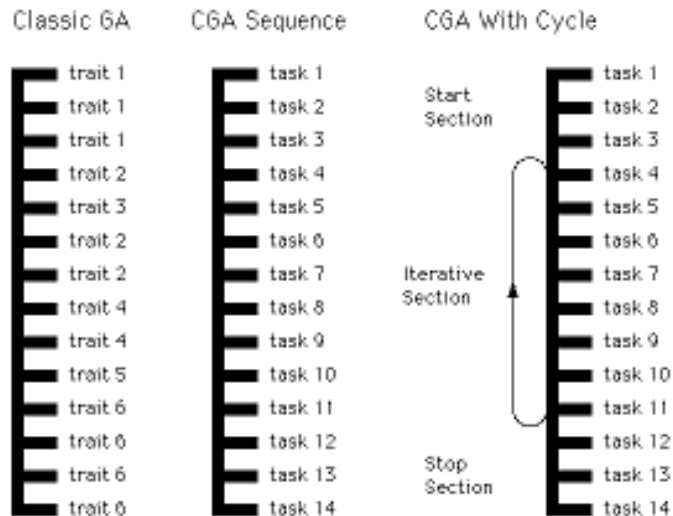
Classic GA

trait 1
trait 1
trait 1
trait 2
trait 3
trait 2
trait 2
trait 4
trait 4
trait 5
trait 6
trait 6
trait 6
trait 6

CGA Sequence

task 1
task 2
task 3
task 4
task 5
task 6
task 7
task 8
task 9
task 10
task 11
task 12
task 13
task 14

CGA With Cycle

Start Section

Iterative Section

Stop Section

task 1
task 2
task 3
task 4
task 5
task 6
task 7
task 8
task 9
task 10
task 11
task 12
task 13
task 14